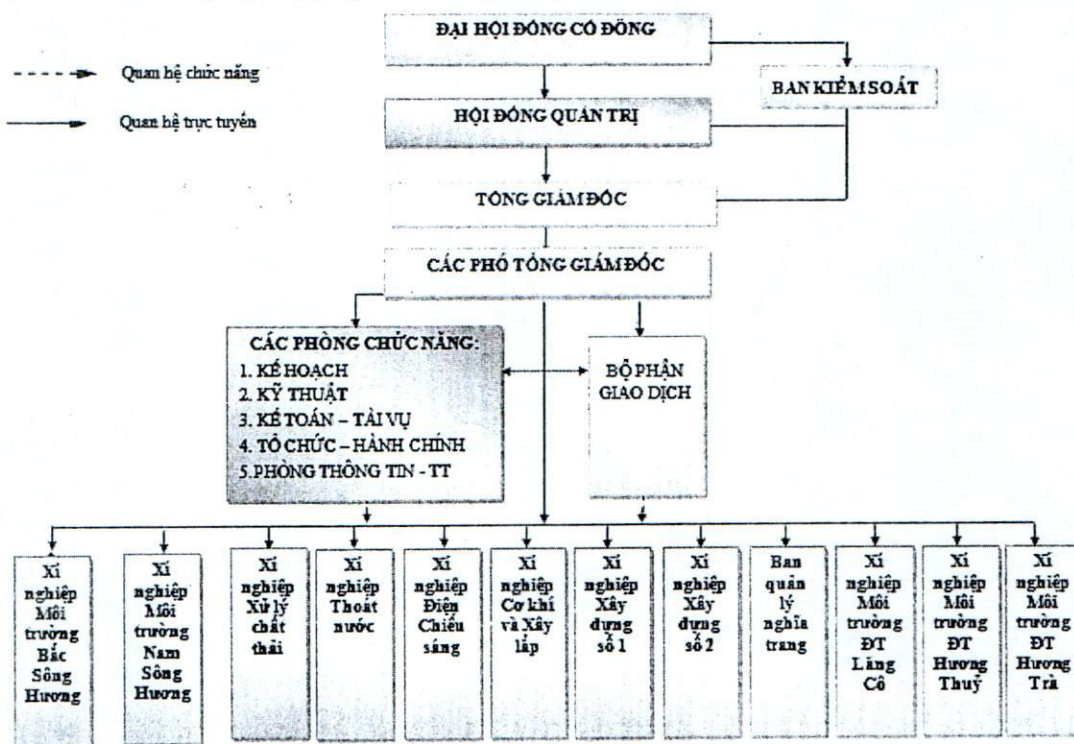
ĐẠI HỘI ĐỒNG CỔ ĐÔNG

Quan hệ chức năng

Quan hệ trực tuyến

BAN KIỂM SOÁT

HỘI ĐỒNG QUẢN TRỊ

TỔNG GIÁM ĐỐC

CÁC PHÓ TỔNG GIÁM ĐỐC

CÁC PHÒNG CHỨC NĂNG:
1. KẾ HOẠCH
2. KỸ THUẬT
3. KẾ TOÁN – TÀI VỤ
4. TỔ CHỨC – HÀNH CHÍNH
5. PHÒNG THÔNG TIN - TT

BỘ PHẬN GIAO DỊCH

Xí nghiệp Môi trường Bắc Sông Hương

Xí nghiệp Môi trường Nam Sông Hương

Xí nghiệp Xử lý chất thải

Xí nghiệp Thoát nước

Xí nghiệp Điện Chiếu sáng

Xí nghiệp Cơ khí và Xây lắp

Xí nghiệp Xây dựng số 1

Xí nghiệp Xây dựng số 2

Ban quản lý nghĩa trang

Xí nghiệp Môi trường ĐT Lăng Cô

Xí nghiệp Môi trường ĐT Hương Thuỷ

Xí nghiệp Môi trường ĐT Hương Trà